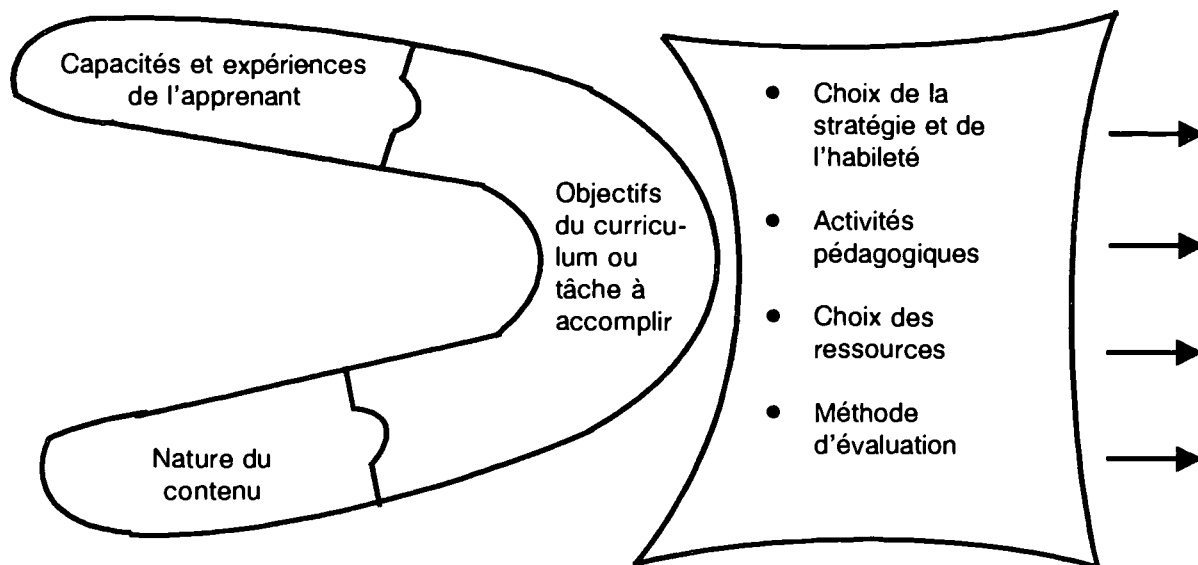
Capacités et expériences de l'apprenant

Objectifs du curriculum ou tâche à accomplir

Nature du contenu

- Choix de la stratégie et de l'habileté
- Activités pédagogiques
- Choix des ressources
- Méthode d'évaluation